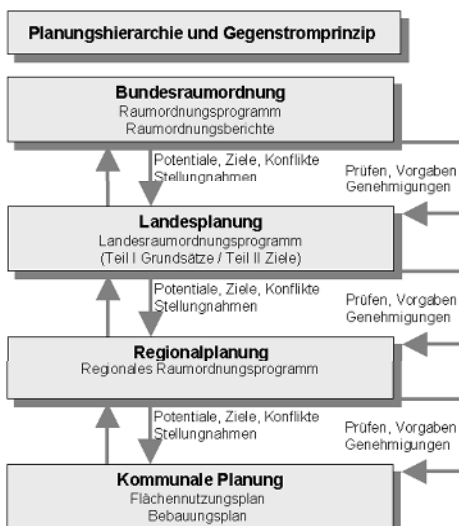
Planungshierarchie und Gegenstromprinzip

Bundesraumordnung
Raumordnungsprogramm
Raumordnungsberichte

Potentiale, Ziele, Konflikte
Stellungnahmen

Prüfen, Vorgaben
Genehmigungen

Landesplanung
Landesraumordnungsprogramm
(Teil I Grundsätze / Teil II Ziele)

Potentiale, Ziele, Konflikte
Stellungnahmen

Prüfen, Vorgaben
Genehmigungen

Regionalplanung
Regionales Raumordnungsprogramm

Potentiale, Ziele, Konflikte
Stellungnahmen

Prüfen, Vorgaben
Genehmigungen

Kommunale Planung
Flächennutzungsplan
Bebauungsplan